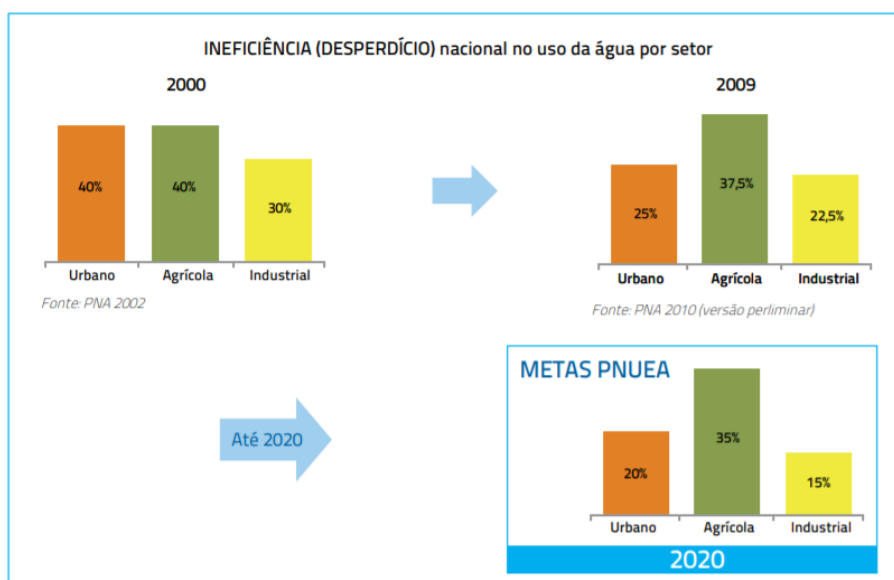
INEFICIÊNCIA (DESPERDÍCIO) nacional no uso da água por setor

2000

40%

40%

30%

Urbano Agrícola Industrial

Fonte: PNA 2002

2009

25%

37,5%

22,5%

Urbano Agrícola Industrial

Fonte: PNA 2010 (versão perliminar)

Até 2020

METAS PNUEA

20%

35%

15%

Urbano Agrícola Industrial

2020